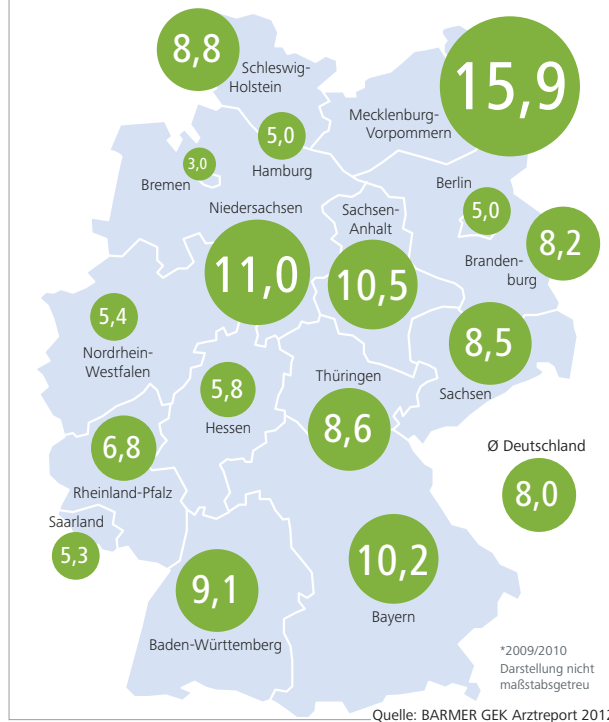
8,8
Schleswig-Holstein

15,9
Mecklenburg-Vorpommern

5,0
Hamburg

3,0
Bremen

Berlin
5,0

8,2
Brandenburg

Niedersachsen
11,0

Sachsen-Anhalt
10,5

5,4
Nordrhein-Westfalen

8,5
Sachsen

5,8
Hessen

Thüringen
8,6

Ø Deutschland
8,0

6,8
Rheinland-Pfalz

Saarland
5,3

9,1
Baden-Württemberg

10,2
Bayern

*2009/2010
Darstellung nicht maßstabsgetreu

Quelle: BARMER GEK Arztreport 2012